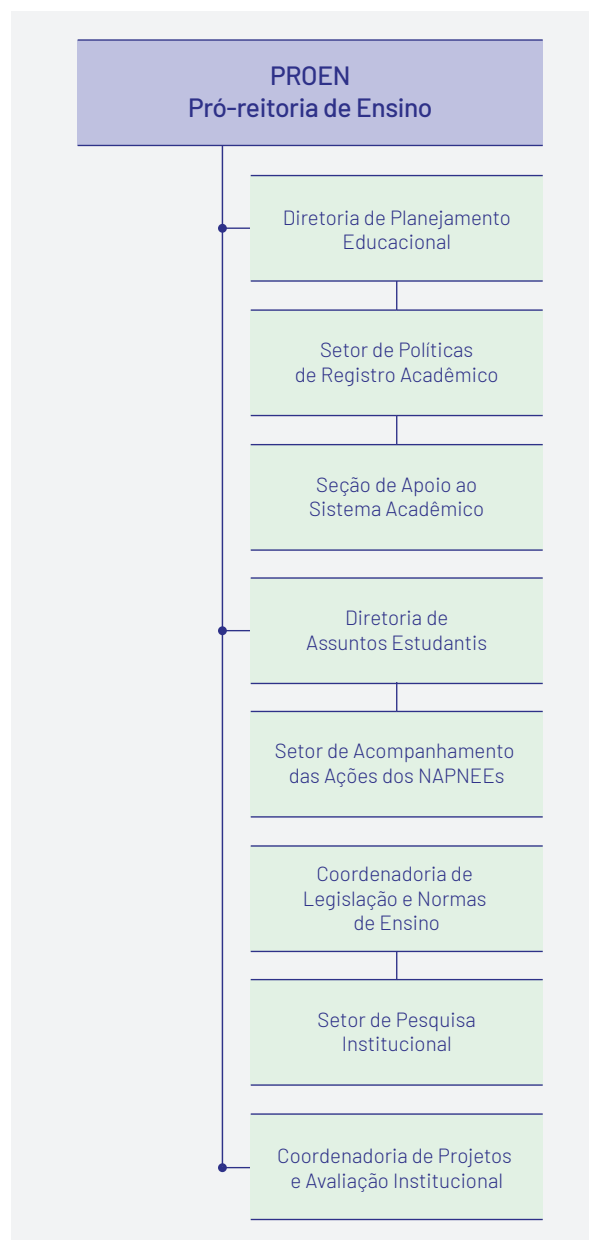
PROEN
Pró-reitoria de Ensino

Diretoria de Planejamento Educacional

Setor de Políticas de Registro Acadêmico

Seção de Apoio ao Sistema Acadêmico

Diretoria de Assuntos Estudantis

Setor de Acompanhamento das Ações dos NAPNEEs

Coordenadoria de Legislação e Normas de Ensino

Setor de Pesquisa Institucional

Coordenadoria de Projetos e Avaliação Institucional